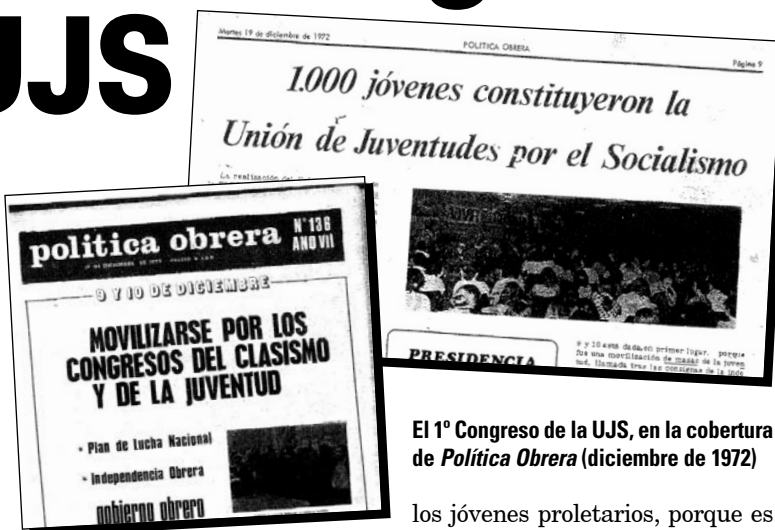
UJS

Martes 19 de diciembre de 1972

POLITICA OBRERA

Página 9

1.000 jóvenes constituyeron la Unión de Juventudes por el Socialismo

La realización del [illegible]

PRESIDENCIA

9 y 10 esta dada,en primer lugar, porque fue una movilización de masas de la juventud, llamada tras las consignas de la inde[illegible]

politica obrera

N° 136 AÑO VII

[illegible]

9 Y 10 DE DICIEMBRE

MOVILIZARSE POR LOS CONGRESOS DEL CLASISMO Y DE LA JUVENTUD

• Plan de Lucha Nacional

• Independencia Obrera

gobierno obrero

El 1º Congreso de la UJS, en la cobertura de *Política Obrera* (diciembre de 1972)

los jóvenes proletarios, porque es